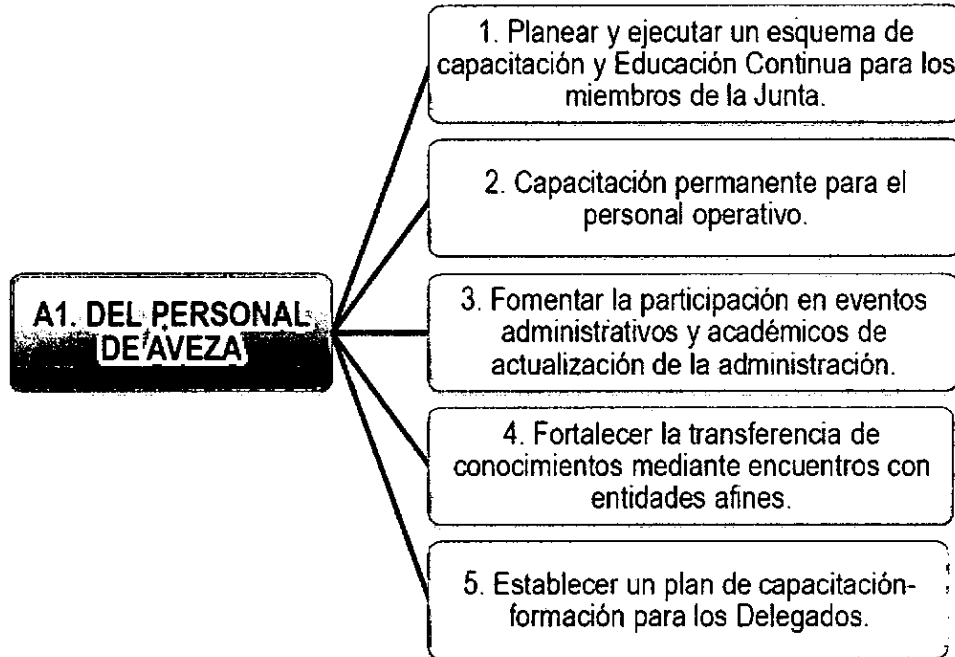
A1. DEL PERSONAL DE AVEZA

1. Planear y ejecutar un esquema de capacitación y Educación Continua para los miembros de la Junta.

2. Capacitación permanente para el personal operativo.

3. Fomentar la participación en eventos administrativos y académicos de actualización de la administración.

4. Fortalecer la transferencia de conocimientos mediante encuentros con entidades afines.

5. Establecer un plan de capacitación-formación para los Delegados.